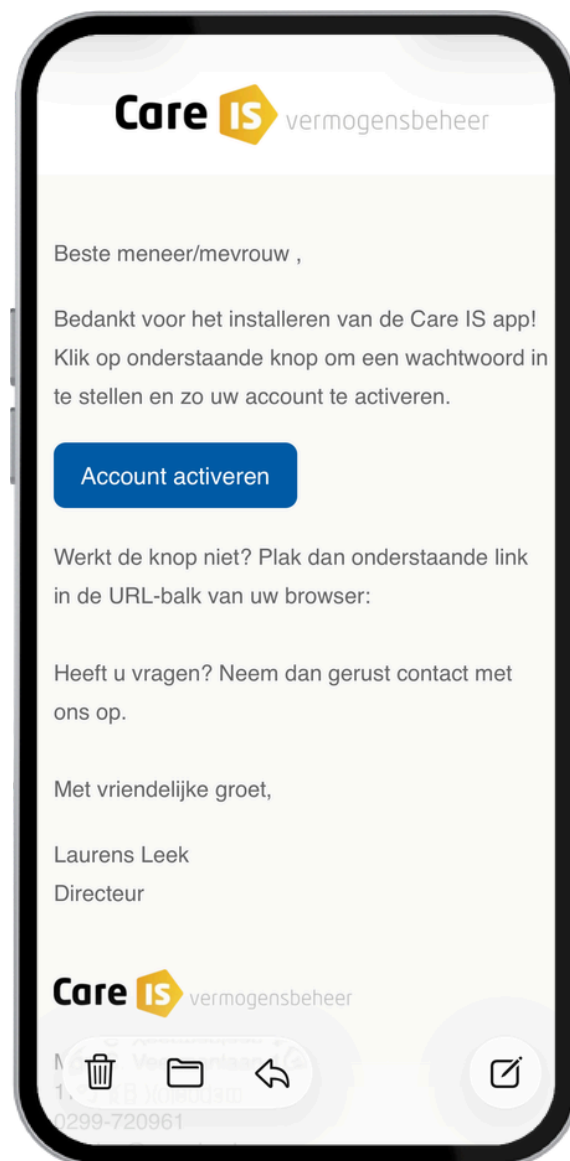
Care IS vermogensbeheer

Beste meneer/mevrouw ,

Bedankt voor het installeren van de Care IS app! Klik op onderstaande knop om een wachtwoord in te stellen en zo uw account te activeren.

Account activeren

Werkt de knop niet? Plak dan onderstaande link in de URL-balk van uw browser:

Heeft u vragen? Neem dan gerust contact met ons op.

Met vriendelijke groet,

Laurens Leek
Directeur

Care IS vermogensbeheer

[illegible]
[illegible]
0299-720961